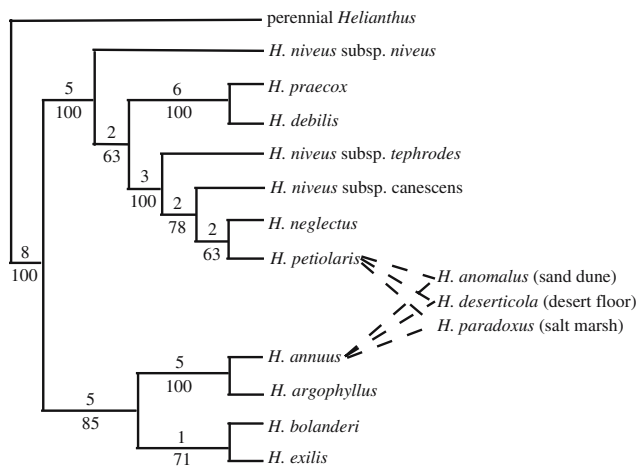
perennial *Helianthus*

5
100

*H. niveus* subsp. *niveus*

6
100

*H. praecox*

*H. debilis*

2
63

3
100

*H. niveus* subsp. *tephrodes*

*H. niveus* subsp. canescens

2
78

2
63

*H. neglectus*

*H. petiolaris*

8
100

*H. anomalus* (sand dune)

*H. deserticola* (desert floor)

*H. paradoxus* (salt marsh)

5
100

*H. annuus*

*H. argophyllus*

5
85

1
71

*H. bolanderi*

*H. exilis*